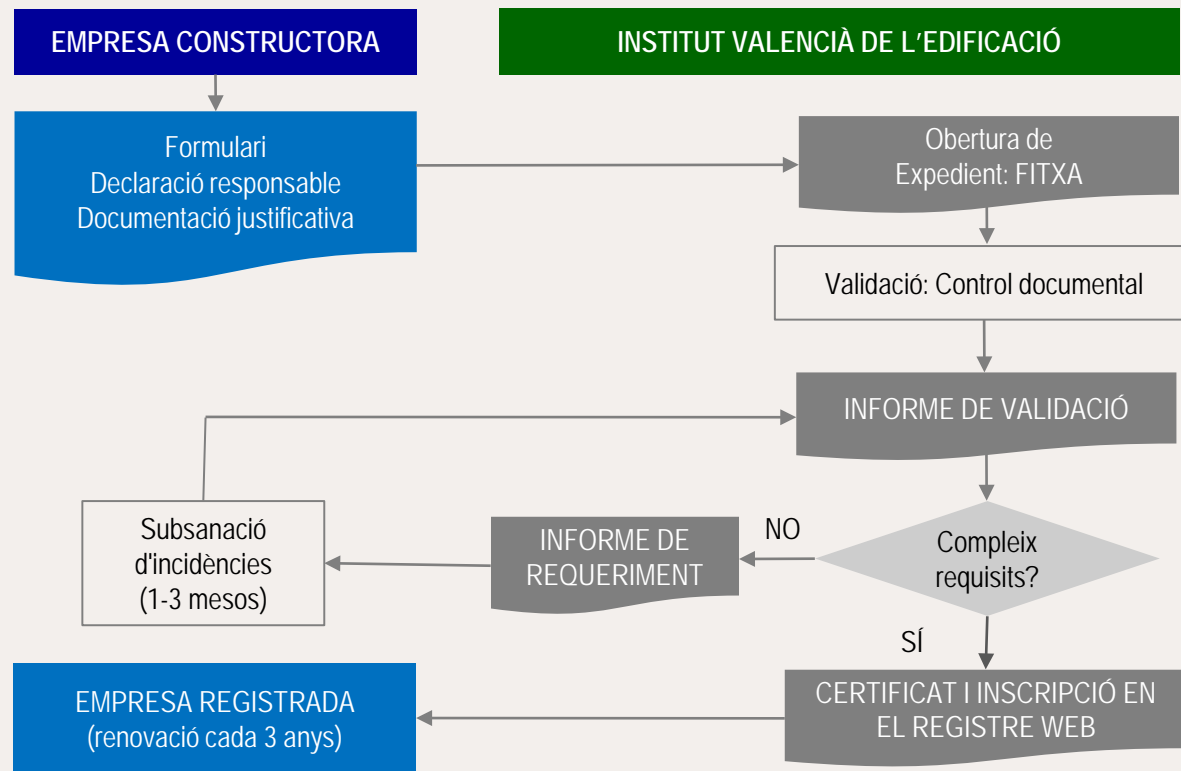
EMPRESA CONSTRUCTORA

INSTITUT VALENCIÀ DE L'EDIFICACIÓ

Formulari
Declaració responsable
Documentació justificativa

Obertura de
Expedient: FITXA

Validació: Control documental

INFORME DE VALIDACIÓ

Subsanació d'incidències (1-3 mesos)

INFORME DE REQUERIMENT

NO

Compleix requisits?

SÍ

EMPRESA REGISTRADA
(renovació cada 3 anys)

CERTIFICAT I INSCRIPCIÓ EN EL REGISTRE WEB